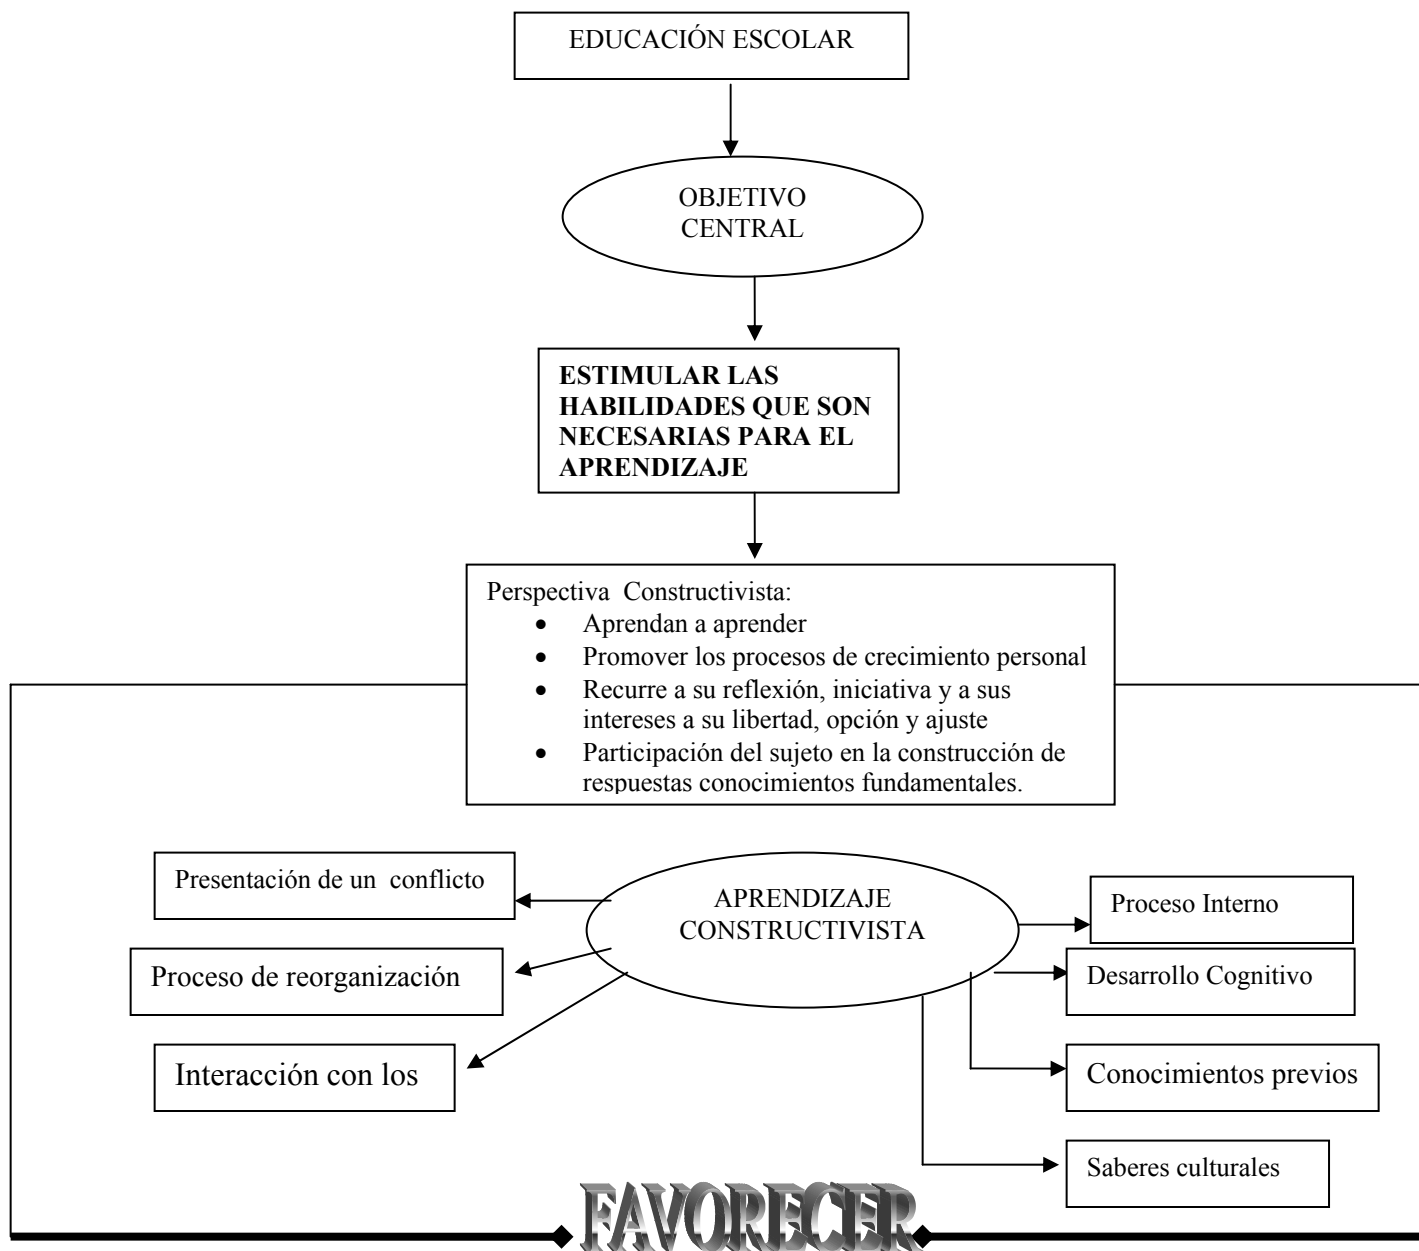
EDUCACIÓN ESCOLAR

OBJETIVO CENTRAL

ESTIMULAR LAS HABILIDADES QUE SON NECESARIAS PARA EL APRENDIZAJE

Perspectiva Constructivista:
- Aprendan a aprender
- Promover los procesos de crecimiento personal
- Recurre a su reflexión, iniciativa y a sus intereses a su libertad, opción y ajuste
- Participación del sujeto en la construcción de respuestas conocimientos fundamentales.

APRENDIZAJE CONSTRUCTIVISTA

Presentación de un conflicto

Proceso de reorganización

Interacción con los

Proceso Interno

Desarrollo Cognitivo

Conocimientos previos

Saberes culturales

FAVORECER